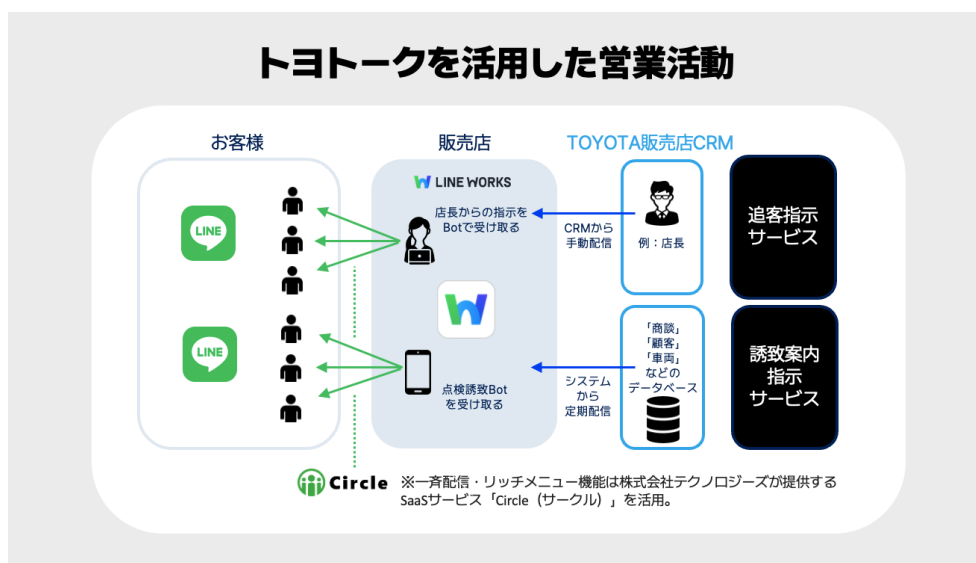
トヨトークを活用した営業活動

お客様

LINE

LINE

販売店

LINE WORKS

店長からの指示をBotで受け取る

点検誘致Botを受け取る

TOYOTA販売店CRM

CRMから手動配信

例：店長

システムから定期配信

「商談」「顧客」「車両」などのデータベース

追客指示サービス

誘致案内指示サービス

Circle

※一斉配信・リッチメニュー機能は株式会社テクノロジーズが提供するSaaSサービス「Circle（サークル）」を活用。